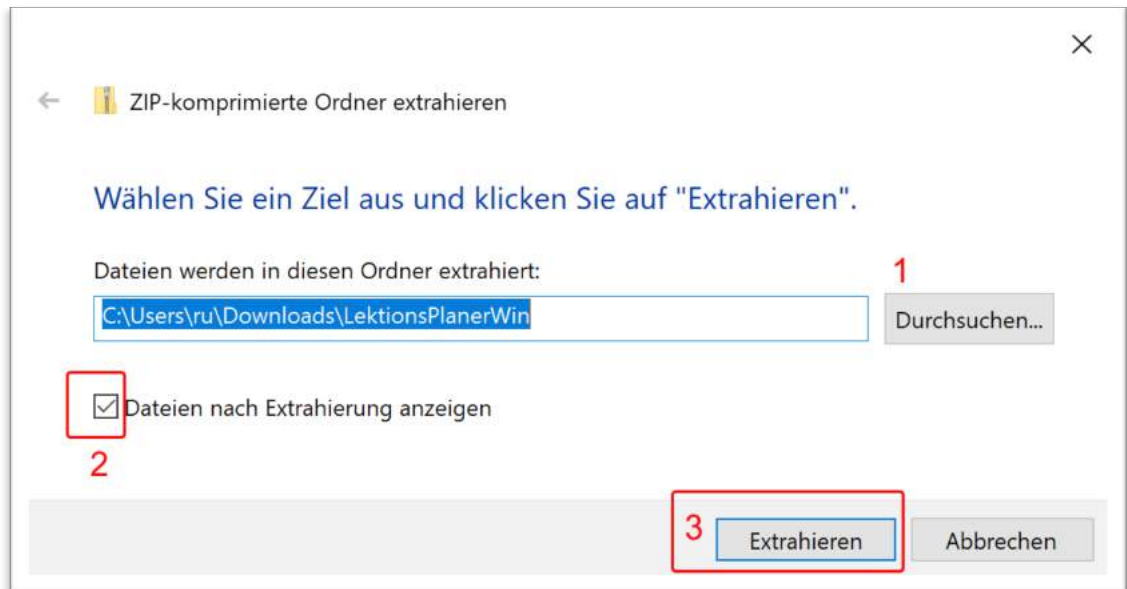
×

← ZIP-komprimierte Ordner extrahieren

Wählen Sie ein Ziel aus und klicken Sie auf "Extrahieren".

Dateien werden in diesen Ordner extrahiert:

1

C:\Users\ru\Downloads\LektionsPlanerWin

Durchsuchen...

☑ Dateien nach Extrahierung anzeigen

2

3

Extrahieren

Abbrechen